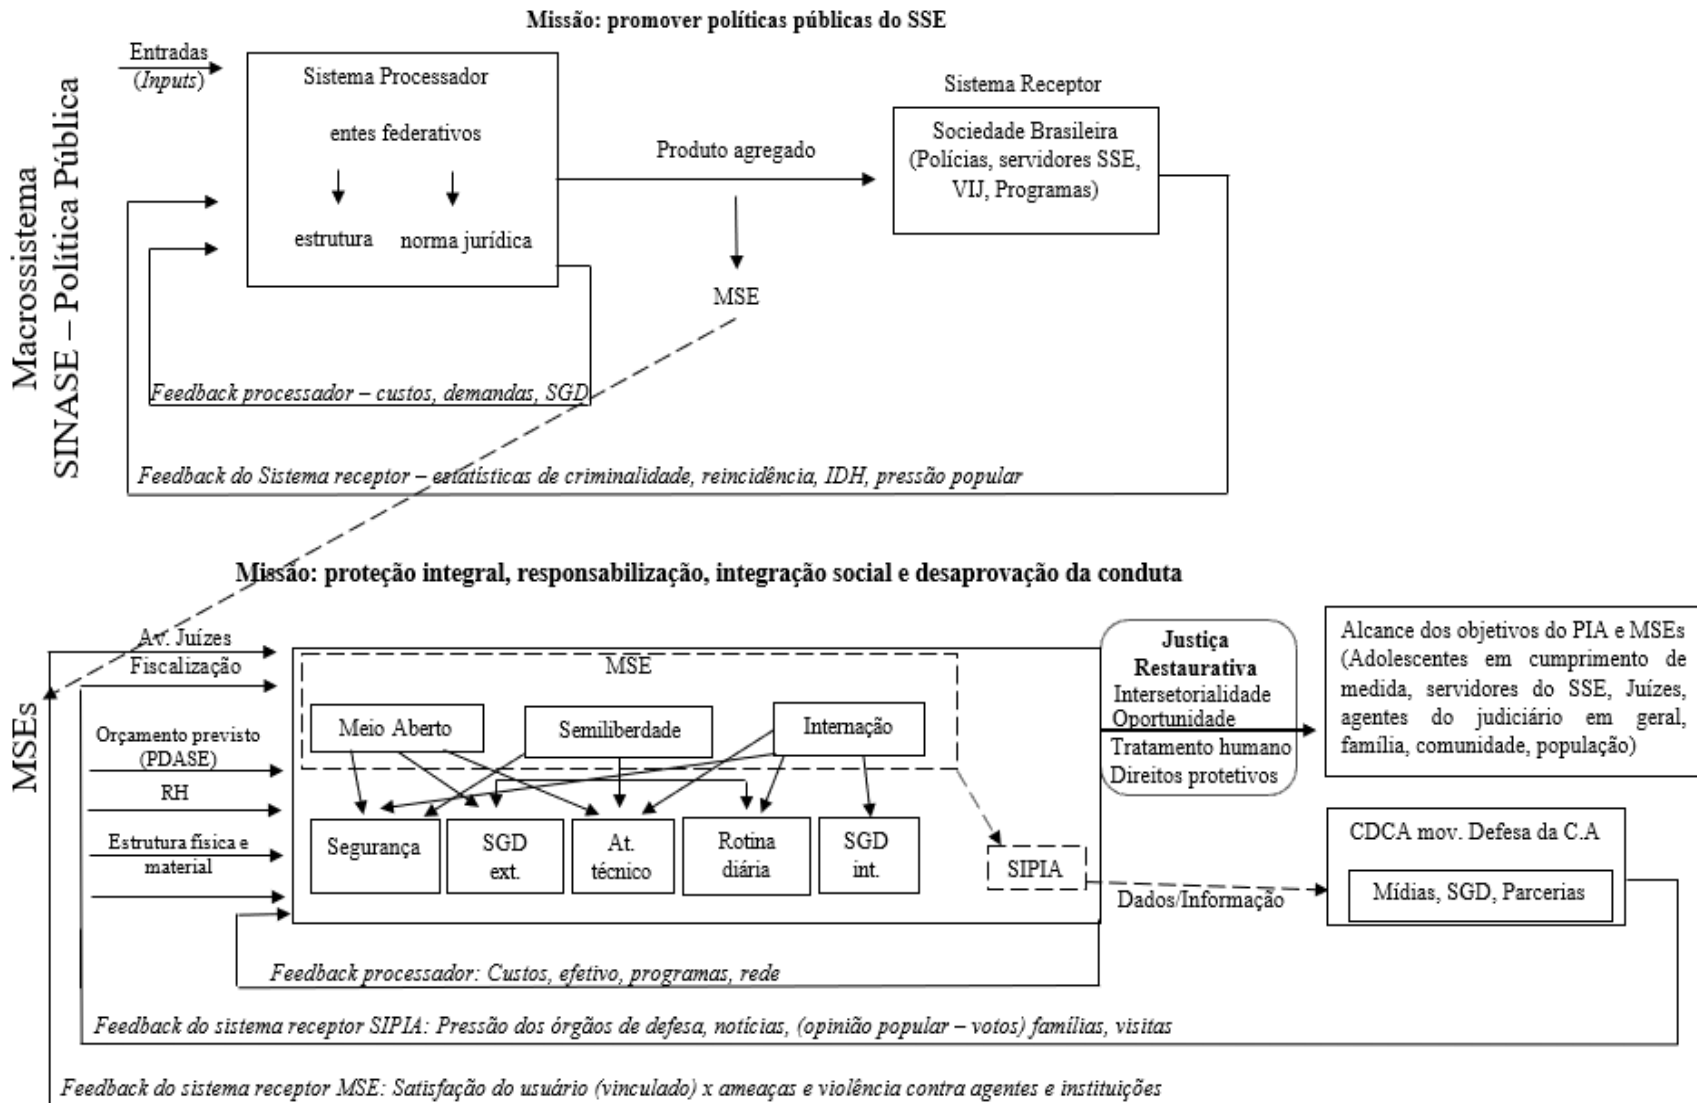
Missão: promover políticas públicas do SSE

Macrossistema
SINASE – Política Pública

Entradas
(*Inputs*)

Sistema Processador

entes federativos

estrutura

norma jurídica

Produto agregado

MSE

Sistema Receptor

Sociedade Brasileira
(Polícias, servidores SSE, VIJ, Programas)

*Feedback processador – custos, demandas, SGD*

*Feedback do Sistema receptor – estatísticas de criminalidade, reincidência, IDH, pressão popular*

Missão: proteção integral, responsabilização, integração social e desaprovação da conduta

MSEs

Av. Juízes
Fiscalização

Orçamento previsto
(PDASE)

RH

Estrutura física e material

MSE

Meio Aberto

Semiliberdade

Internação

Segurança

SGD ext.

At. técnico

Rotina diária

SGD int.

SIPIA

Justiça Restaurativa
Intersetorialidade
Oportunidade
Tratamento humano
Direitos protetivos

Alcance dos objetivos do PIA e MSEs
(Adolescentes em cumprimento de medida, servidores do SSE, Juízes, agentes do judiciário em geral, família, comunidade, população)

CDCA mov. Defesa da C.A

Mídias, SGD, Parcerias

Dados/Informação

*Feedback processador: Custos, efetivo, programas, rede*

*Feedback do sistema receptor SIPIA: Pressão dos órgãos de defesa, notícias, (opinião popular – votos) famílias, visitas*

*Feedback do sistema receptor MSE: Satisfação do usuário (vinculado) x ameaças e violência contra agentes e instituições*